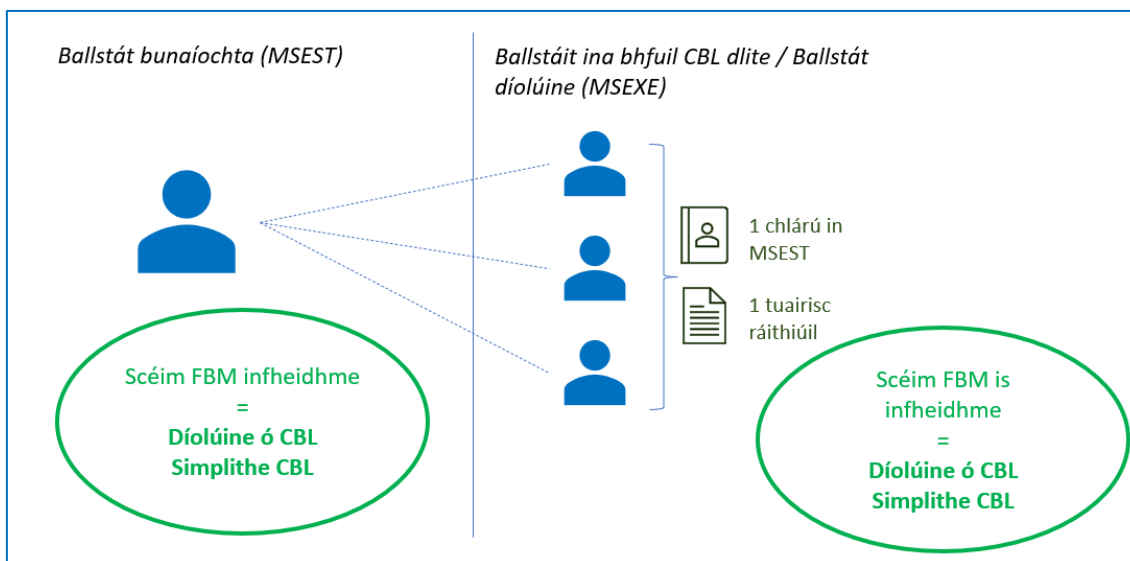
Ballstát bunaíochta (MSEST)

Ballstáit ina bhfuil CBL dlite / Ballstát díolúine (MSEXE)

1 chlárú in MSEST

1 tuairisc ráithiúil

Scéim FBM infheidhme
=
**Díolúine ó CBL**
**Simplithe CBL**

Scéim FBM is infheidhme
=
**Díolúine ó CBL**
**Simplithe CBL**